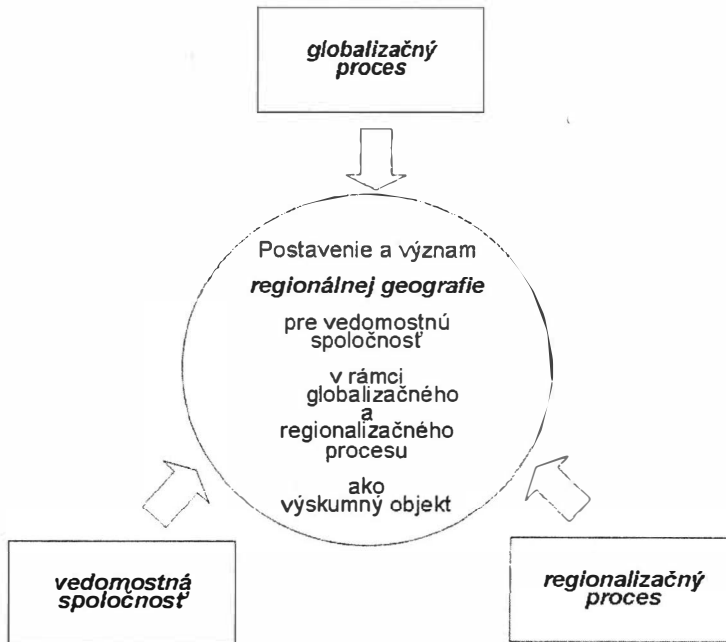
globalizačný proces

Postavenie a význam

regionálnej geografie

pre vedomostnú spoločnosť

v rámci globalizačného a regionalizačného procesu

ako výskumný objekt

vedomostná spoločnosť

regionalizačný proces